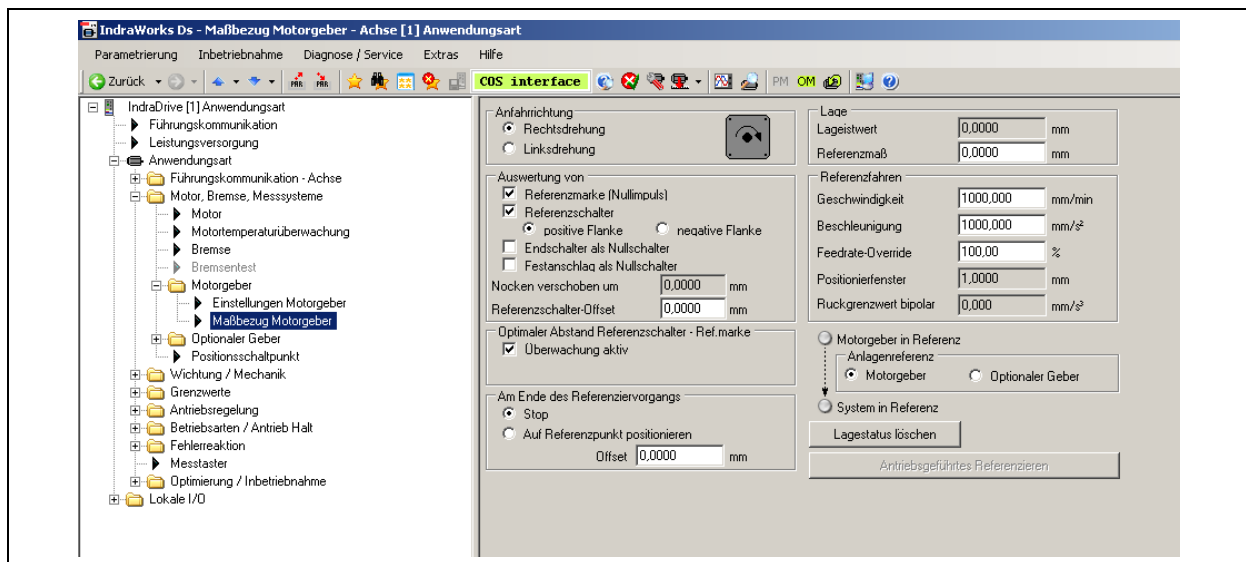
IndraWorks Ds - Maßbezug Motorgeber - Achse [1] Anwendungsart

Parametrierung Inbetriebnahme Diagnose / Service Extras Hilfe

Zurück COS interface PM OM

IndraDrive [1] Anwendungsart
Führungskommunikation
Leistungsversorgung
Anwendungsart
Führungskommunikation - Achse
Motor, Bremse, Messsysteme
Motor
Motortemperaturüberwachung
Bremse
Bremsentest
Motorgeber
Einstellungen Motorgeber
Maßbezug Motorgeber
Optionaler Geber
Positionsschaltpunkt
Wichtung / Mechanik
Grenzwerte
Antriebsregelung
Betriebsarten / Antrieb Halt
Fehlerreaktion
Messtaster
Optimierung / Inbetriebnahme
Lokale I/O

Anfahrrichtung
Rechtsdrehung
Linksdrehung

Auswertung von
Referenzmarke (Nullimpuls)
Referenzschalter
positive Flanke
negative Flanke
Endschalter als Nullschalter
Festanschlag als Nullschalter
Nocken verschoben um 0,0000 mm
Referenzschalter-Offset 0,0000 mm

Optimaler Abstand Referenzschalter - Ref.marke
Überwachung aktiv

Am Ende des Referenziervorgangs
Stop
Auf Referenzpunkt positionieren
Offset 0,0000 mm

Lage
Lageistwert 0,0000 mm
Referenzmaß 0,0000 mm

Referenzfahren
Geschwindigkeit 1000,000 mm/min
Beschleunigung 1000,000 mm/s²
Feedrate-Override 100,00 %
Positionierfenster 1,0000 mm
Ruckgrenzwert bipolar 0,000 mm/s³

Motorgeber in Referenz
Anlagenreferenz
Motorgeber
Optionaler Geber
System in Referenz
Lagestatus löschen
Antriebsgeführtes Referenzieren